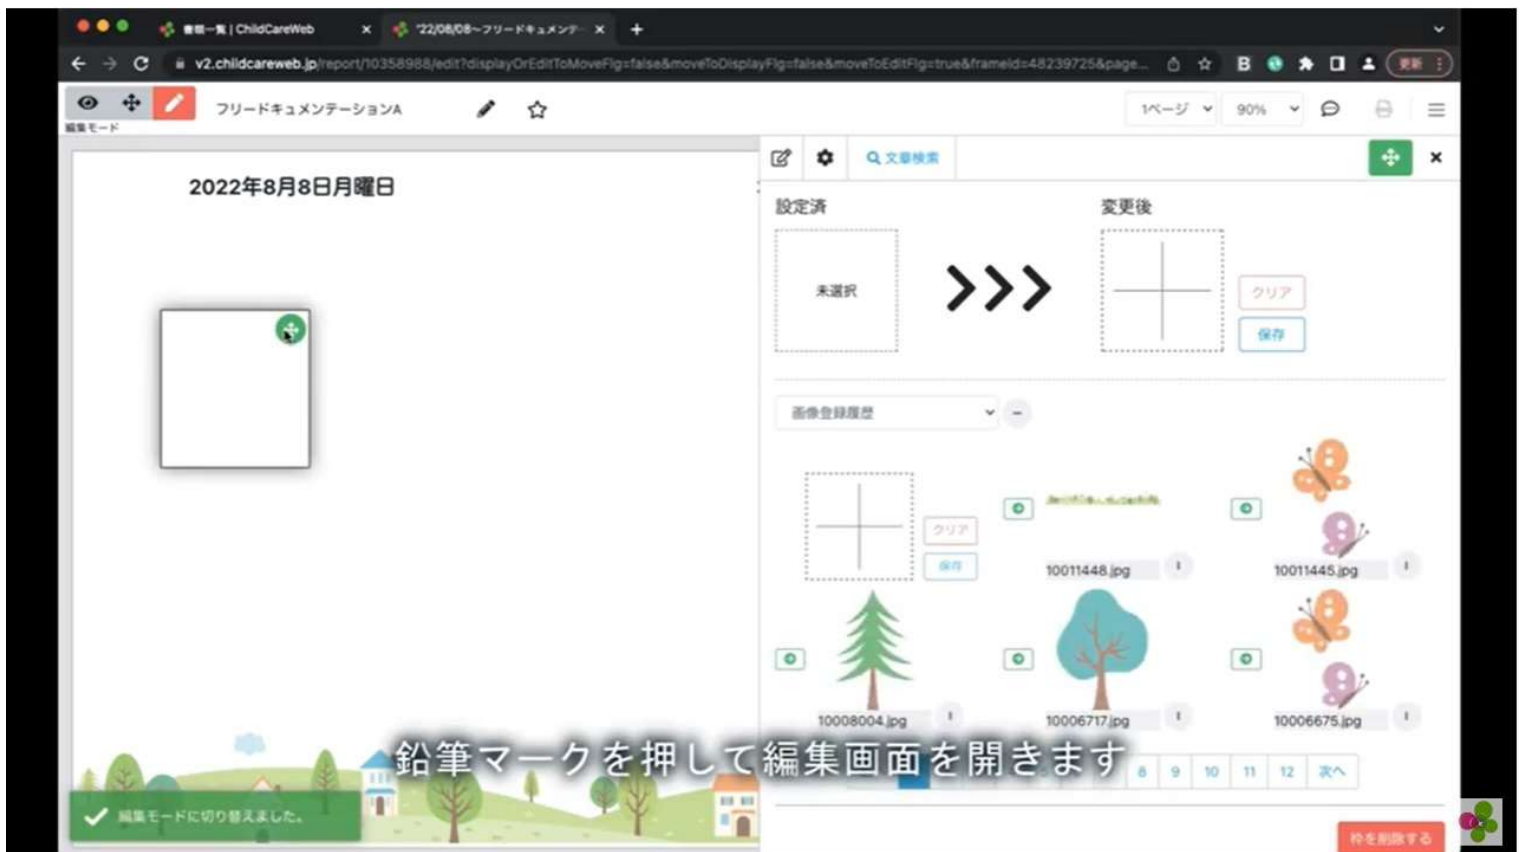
書類一覧 | ChildCareWeb ×
'22/08/08~フリードキュメンテ ×
v2.childcareweb.jp/report/10358988/edit?displayOrEditToMoveFlg=false&moveToDisplayFlg=false&moveToEditFlg=true&frameId=48239725&page...
更新

編集モード
フリードキュメンテーションA
1ページ
90%

2022年8月8日月曜日

文章検索
設定済
変更後
未選択
>>>
クリア
保存

画像登録履歴
クリア
保存
10011448.jpg
10011445.jpg
10008004.jpg
10006717.jpg
10006675.jpg

鉛筆マークを押して編集画面を開きます
8 9 10 11 12 次へ

編集モードに切り替えました。

枠を削除する